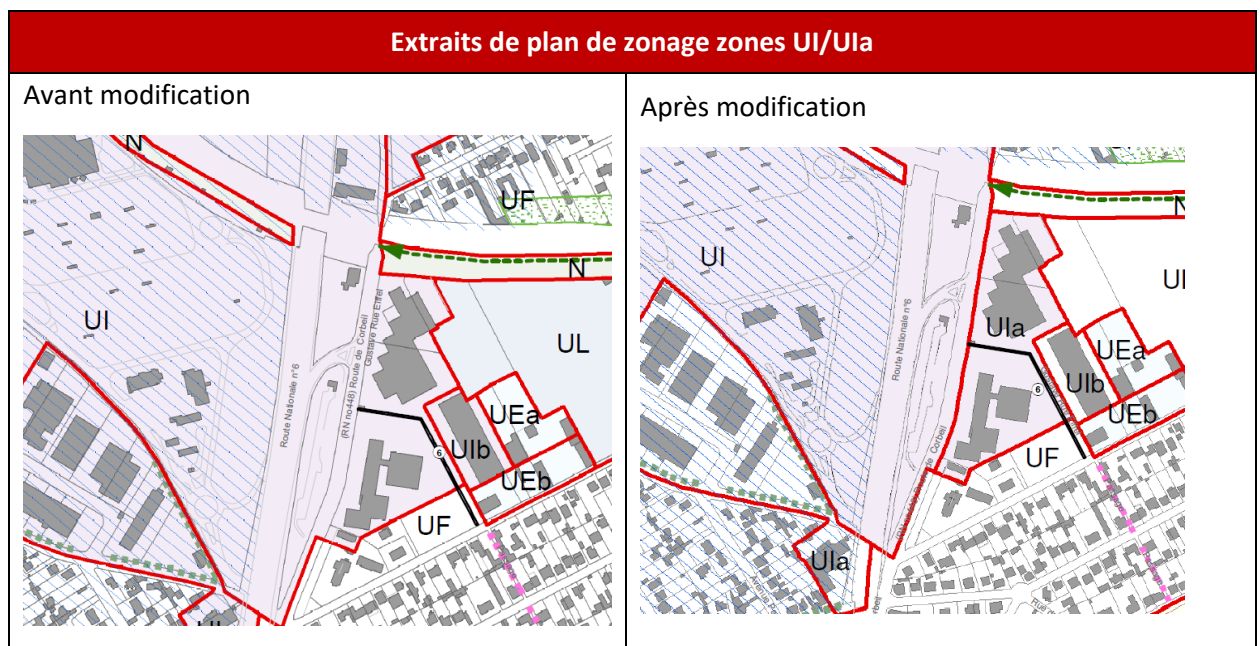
| Extraits de plan de zonage zones UI/UIa | |
|---|---|
| Avant modification<br>N<br>UF<br>N<br>UI<br>Route Nationale n°6<br>(RN no448) Route de Corbeil<br>Gustave Rue Eiffel<br>UL<br>UEa<br>6<br>UIb<br>UEb<br>UF<br>UI | Après modification<br>N<br>UI<br>UI<br>Route Nationale n°6<br>UIa<br>UEa<br>UIb<br>UEb<br>UF<br>UIa |